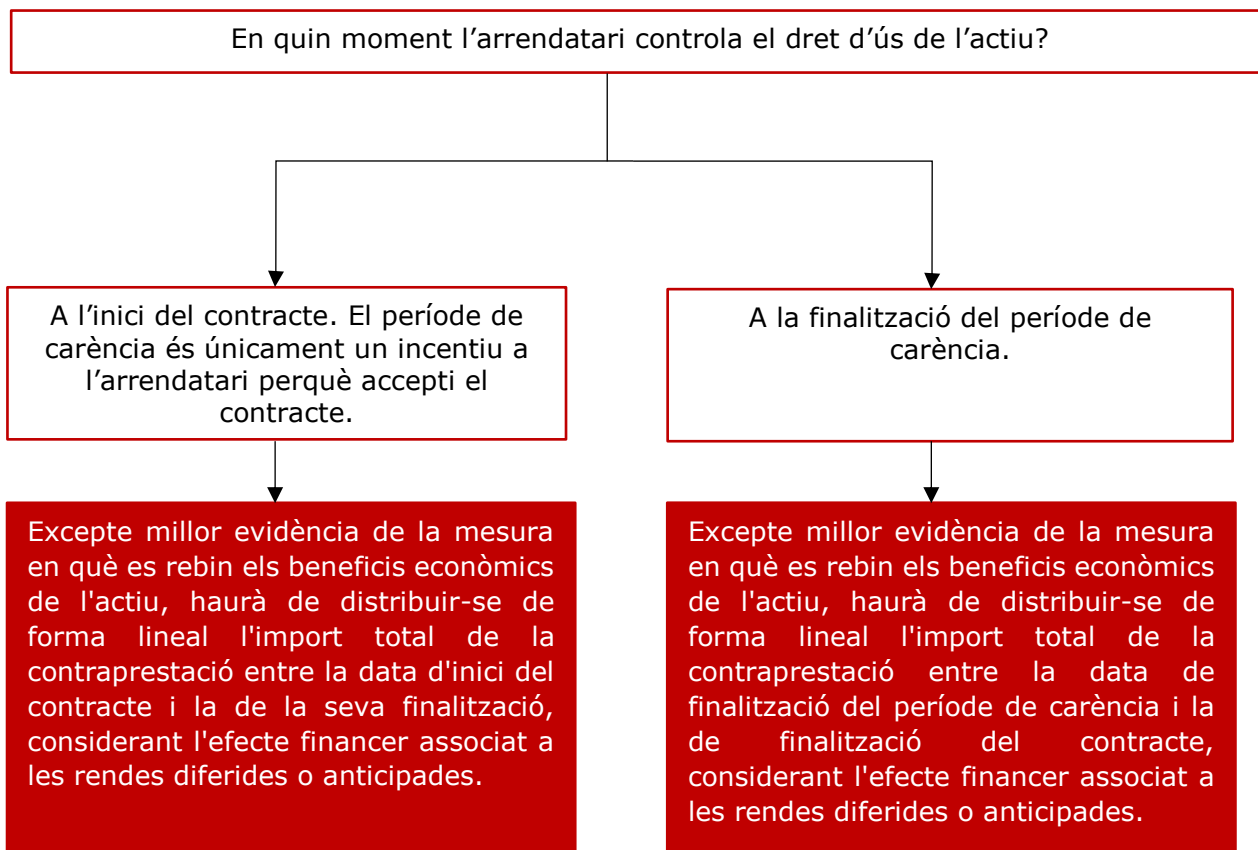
En quin moment l’arrendatari controla el dret d’ús de l’actiu?

A l’inici del contracte. El període de carència és únicament un incentiu a l’arrendatari perquè accepti el contracte.

A la finalització del període de carència.

Excepte millor evidència de la mesura en què es rebin els beneficis econòmics de l'actiu, haurà de distribuir-se de forma lineal l'import total de la contraprestació entre la data d'inici del contracte i la de la seva finalització, considerant l'efecte financer associat a les rendes diferides o anticipades.

Excepte millor evidència de la mesura en què es rebin els beneficis econòmics de l'actiu, haurà de distribuir-se de forma lineal l'import total de la contraprestació entre la data de finalització del període de carència i la de finalització del contracte, considerant l'efecte financer associat a les rendes diferides o anticipades.